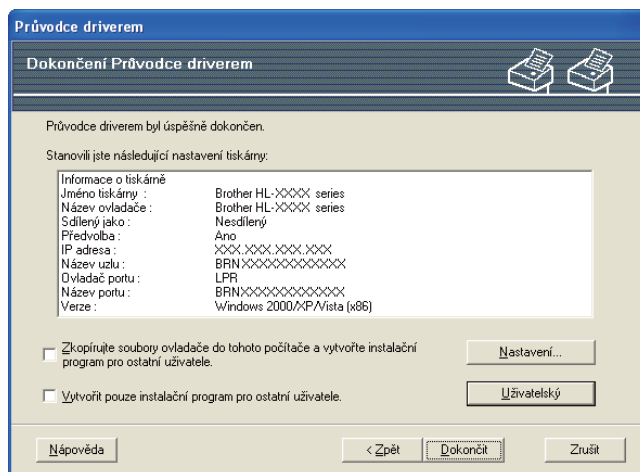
Průvodce driverem

Dokončení Průvodce driverem

Průvodce driverem byl úspěšně dokončen.

Stanovili jste následující nastavení tiskárny:

| Informace o tiskárně | |
|---|---|
| Jméno tiskárny : | Brother HL-XXXX series |
| Název ovladače : | Brother HL-XXXX series |
| Sdílený jako : | Nesdílený |
| Předvolba : | Ano |
| IP adresa : | XXX.XXX.XXX.XXX |
| Název uzlu : | BRNXXXXXXXXXXXX |
| Ovladač portu : | LPR |
| Název portu : | BRNXXXXXXXXXXXX |
| Verze : | Windows 2000/XP/Vista (x86) |

Zkopírujte soubory ovladače do tohoto počítače a vytvořte instalační program pro ostatní uživatele.

Nastavení...

Vytvořit pouze instalační program pro ostatní uživatele.

Uživatelský

Nápověda

< Zpět

Dokončit

Zrušit